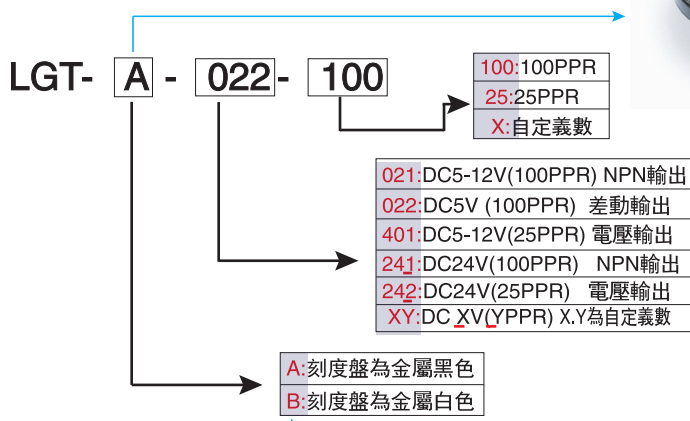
LGT- A - 022- 100

100:100PPR
25:25PPR
X:自定義數

021:DC5-12V(100PPR) NPN輸出
022:DC5V (100PPR) 差動輸出
401:DC5-12V(25PPR) 電壓輸出
241:DC24V(100PPR) NPN輸出
242:DC24V(25PPR) 電壓輸出
XY:DC XV(YPPR) X.Y為自定義數

A:刻度盤為金屬黑色
B:刻度盤為金屬白色